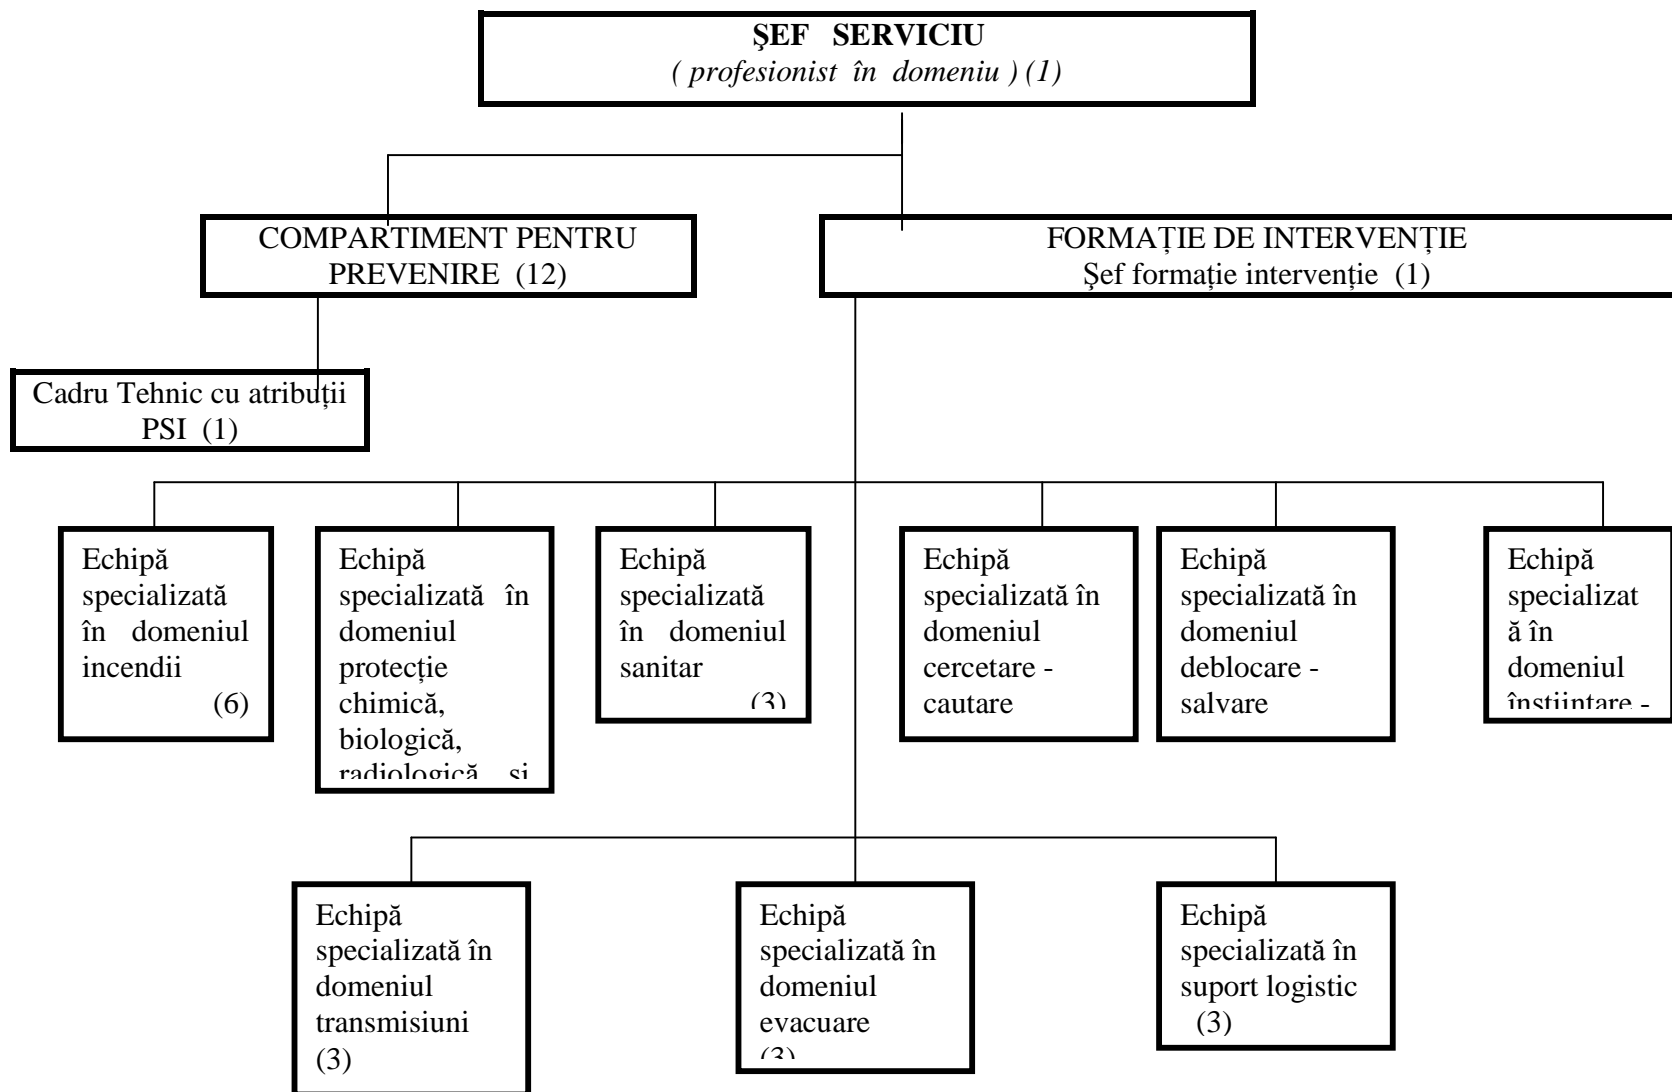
ŞEF SERVICIU
( profesionist în domeniu ) (1)

COMPARTIMENT PENTRU PREVENIRE (12)

FORMAȚIE DE INTERVENȚIE
Şef formaţie intervenţie (1)

Cadru Tehnic cu atribuții PSI (1)

Echipă specializată în domeniul incendii (6)

Echipă specializată în domeniul protecție chimică, biologică, radiologică si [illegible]

Echipă specializată în domeniul sanitar (3)

Echipă specializată în domeniul cercetare - cautare

Echipă specializată în domeniul deblocare - salvare

Echipă specializată în domeniul înștiințare - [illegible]

Echipă specializată în domeniul transmisiuni (3)

Echipă specializată în domeniul evacuare (3)

Echipă specializată în suport logistic (3)